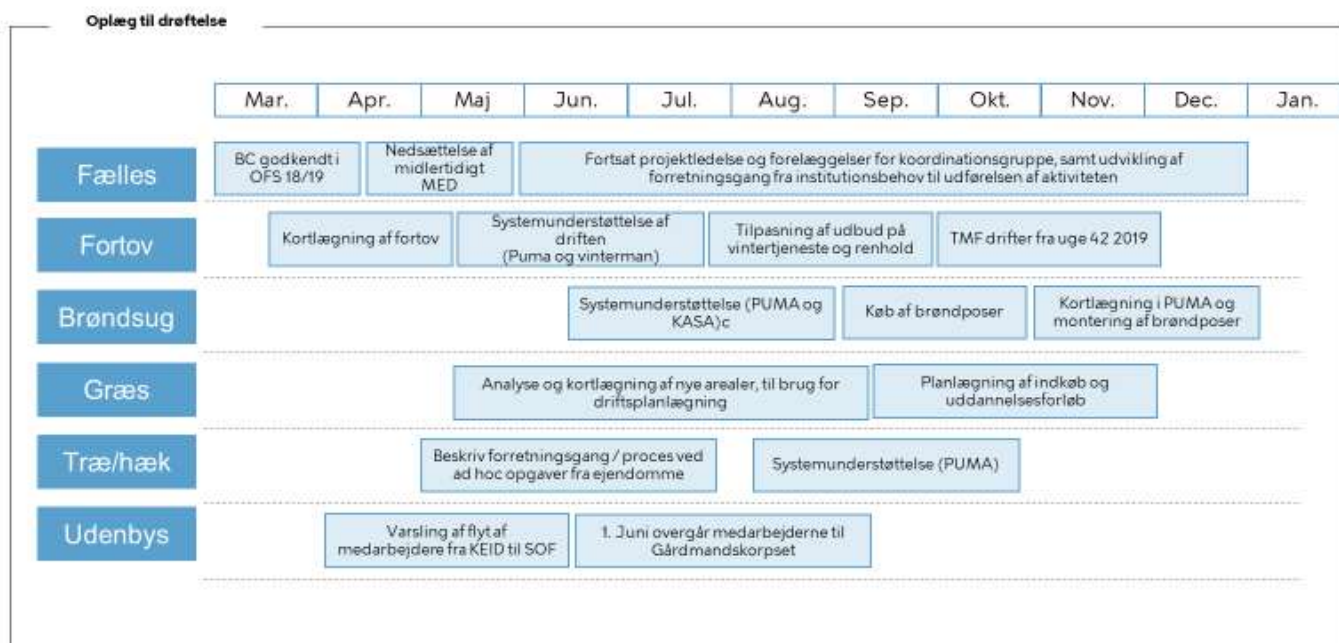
Oplæg til drøftelse

| Mar. | Apr. | Maj | Jun. | Jul. | Aug. | Sep. | Okt. | Nov. | Dec. | Jan. |
|---|---|---|---|---|---|---|---|---|---|---|

Fælles

BC godkendt i OFS 18/19

Nedsættelse af midlertidigt MED

Fortsat projektledelse og forelæggelser for koordinationsgruppe, samt udvikling af forretningsgang fra institutionsbehov til udførelsen af aktiviteten

Fortov

Kortlægning af fortov

Systemunderstøttelse af driften (Puma og vinterman)

Tilpasning af udbud på vintertjeneste og renhold

TMF drifter fra uge 42 2019

Brøndsug

Systemunderstøttelse (PUMA og KASA)c

Køb af brøndposer

Kortlægning i PUMA og montering af brøndposer

Græs

Analyse og kortlægning af nye arealer, til brug for driftsplanlægning

Planlægning af indkøb og uddannelsesforløb

Træ/hæk

Beskriv forretningsgang / proces ved ad hoc opgaver fra ejendomme

Systemunderstøttelse (PUMA)

Udenbys

Varsling af flyt af medarbejdere fra KEID til SOF

1. Juni overgår medarbejderne til Gårdmandskorpset